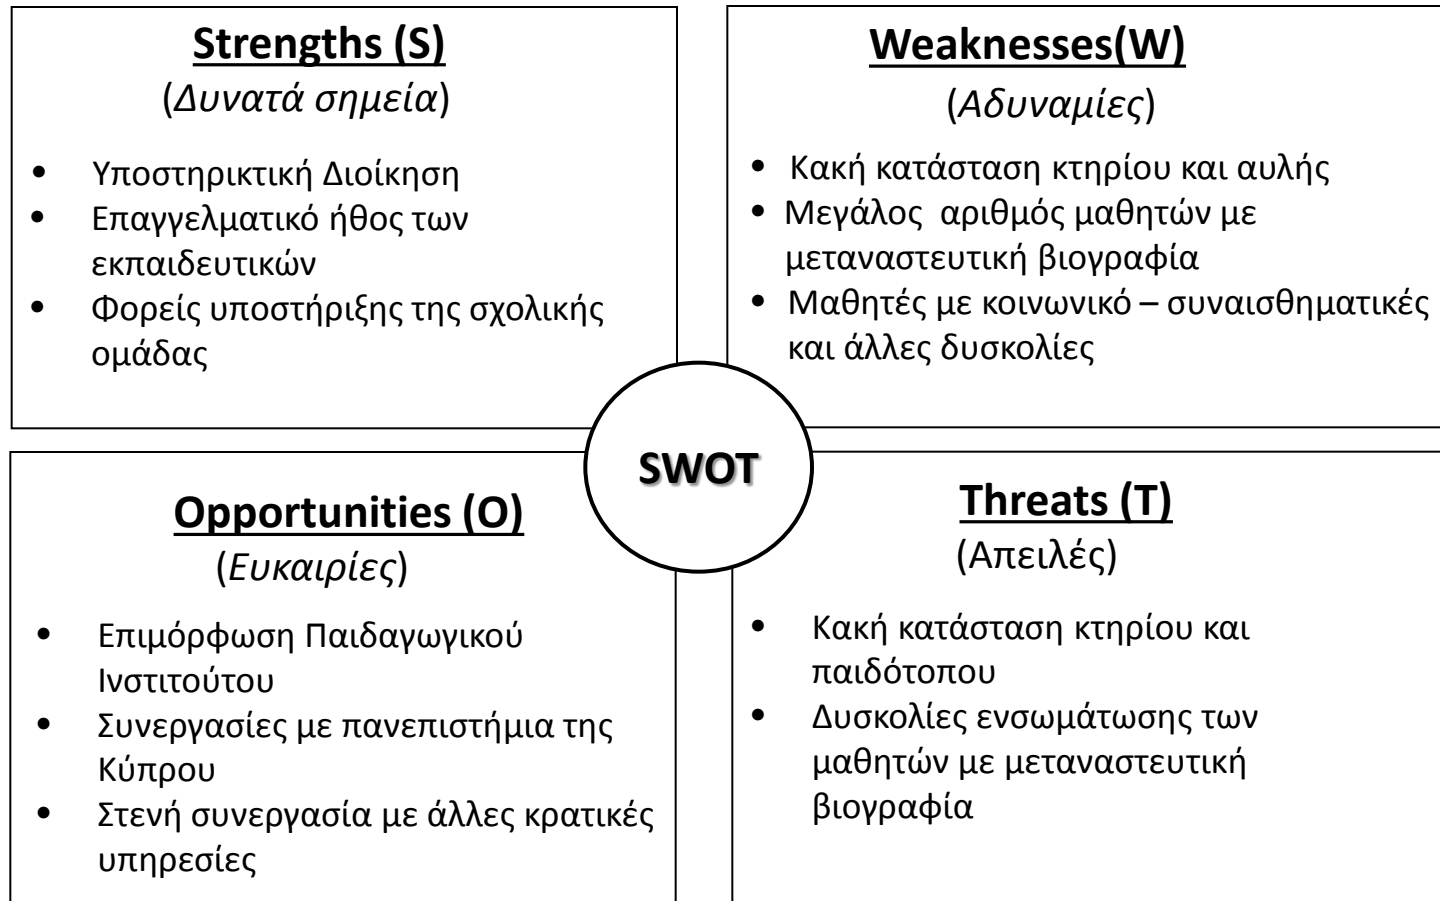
**Strengths (S)**
(*Δυνατά σημεία*)

- Υποστηρικτική Διοίκηση
- Επαγγελματικό ήθος των εκπαιδευτικών
- Φορείς υποστήριξης της σχολικής ομάδας

**Weaknesses(W)**
(*Αδυναμίες*)

- Κακή κατάσταση κτηρίου και αυλής
- Μεγάλος αριθμός μαθητών με μεταναστευτική βιογραφία
- Μαθητές με κοινωνικό – συναισθηματικές και άλλες δυσκολίες

SWOT

**Opportunities (O)**
(*Ευκαιρίες*)

- Επιμόρφωση Παιδαγωγικού Ινστιτούτου
- Συνεργασίες με πανεπιστήμια της Κύπρου
- Στενή συνεργασία με άλλες κρατικές υπηρεσίες

**Threats (T)**
(Απειλές)

- Κακή κατάσταση κτηρίου και παιδότοπου
- Δυσκολίες ενσωμάτωσης των μαθητών με μεταναστευτική βιογραφία